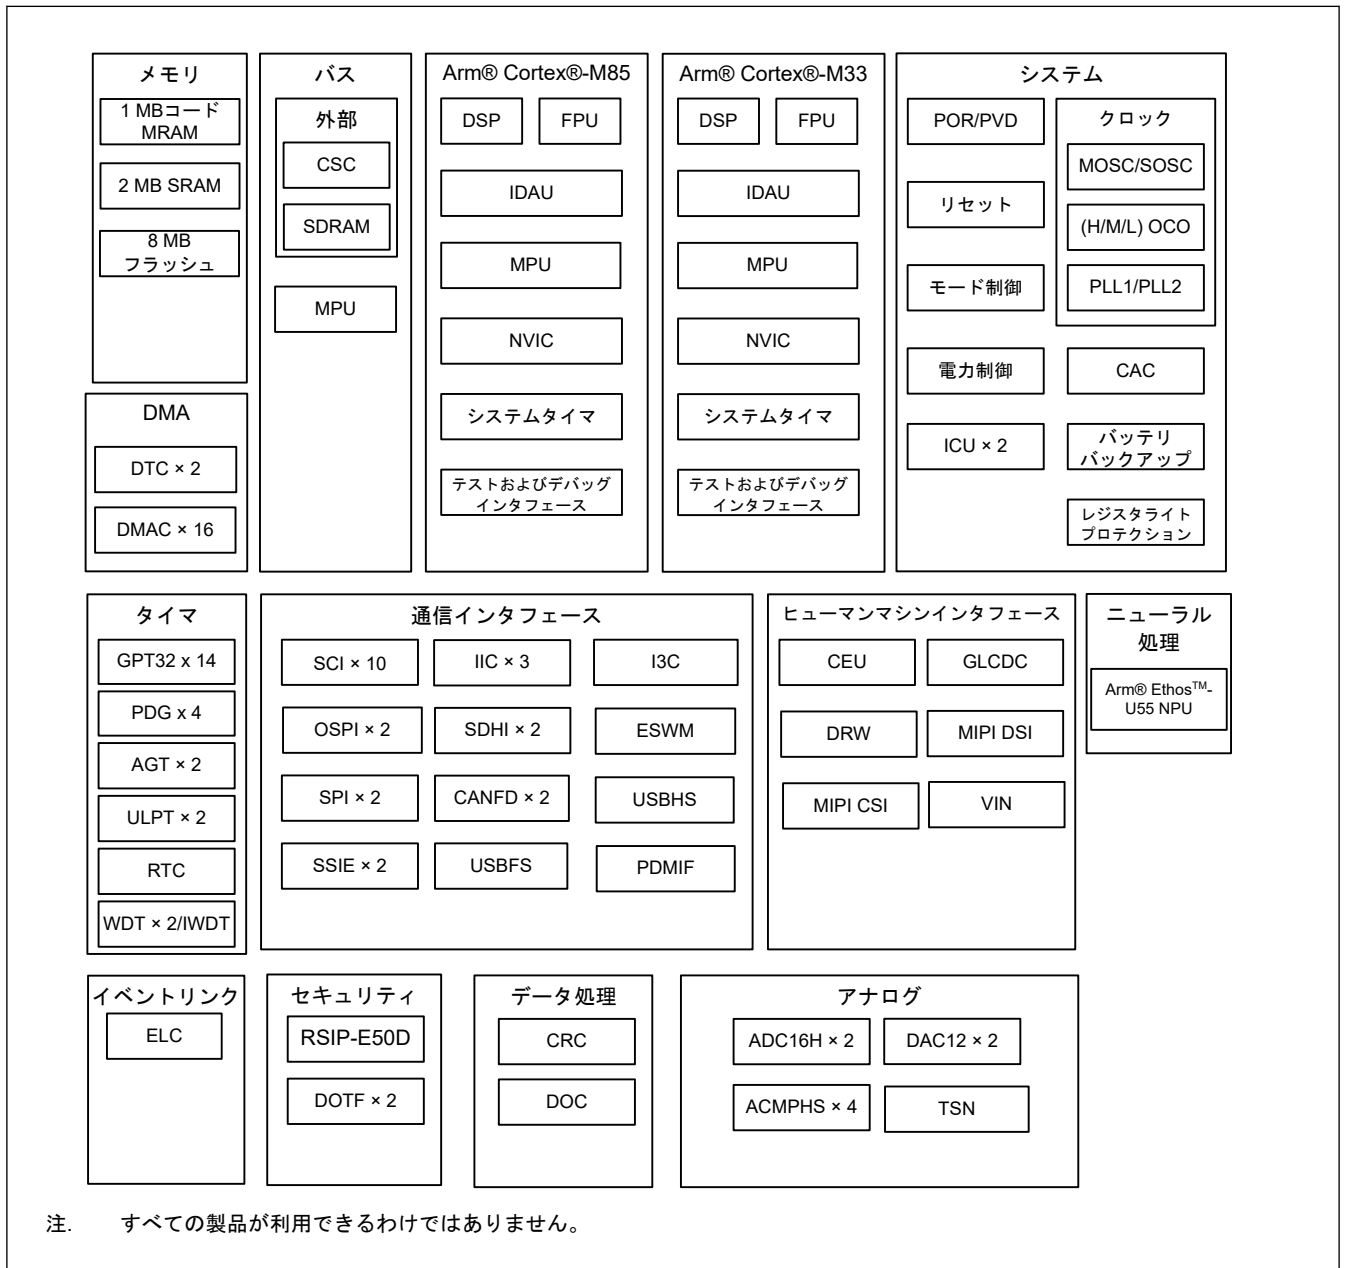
メモリ
1 MBコード MRAM
2 MB SRAM
8 MB フラッシュ

バス
外部
CSC
SDRAM
MPU

Arm® Cortex®-M85
DSP
FPU
IDAU
MPU
NVIC
システムタイマ
テストおよびデバッグインタフェース

Arm® Cortex®-M33
DSP
FPU
IDAU
MPU
NVIC
システムタイマ
テストおよびデバッグインタフェース

システム
POR/PVD
リセット
モード制御
電力制御
ICU × 2
クロック
MOSC/SOSC
(H/M/L) OCO
PLL1/PLL2
CAC
バッテリバックアップ
レジスタライトプロテクション

DMA
DTC × 2
DMAC × 16

タイマ
GPT32 x 14
PDG x 4
AGT × 2
ULPT × 2
RTC
WDT × 2/IWDT

通信インタフェース
SCI × 10
IIC × 3
I3C
OSPI × 2
SDHI × 2
ESWM
SPI × 2
CANFD × 2
USBHS
SSIE × 2
USBFS
PDMIF

ヒューマンマシンインタフェース
CEU
GLCDC
DRW
MIPI DSI
MIPI CSI
VIN

ニューラル処理
Arm® Ethos$^{TM}$-U55 NPU

イベントリンク
ELC

セキュリティ
RSIP-E50D
DOTF × 2

データ処理
CRC
DOC

アナログ
ADC16H × 2
DAC12 × 2
ACMPHS × 4
TSN

注. すべての製品が利用できるわけではありません。